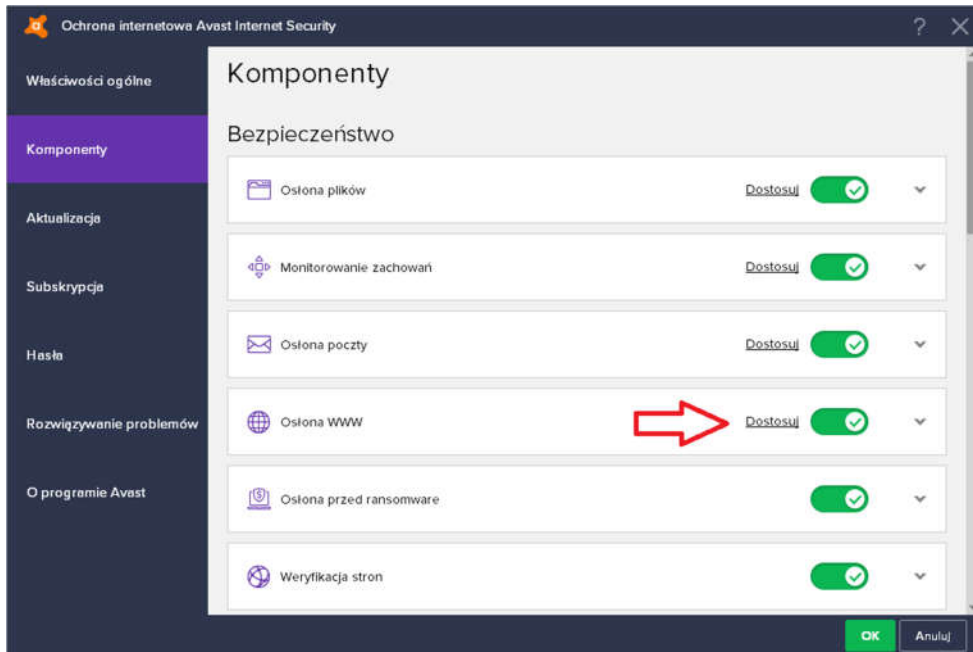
Ochrona internetowa Avast Internet Security

? X

Właściwości ogólne

Komponenty

Aktualizacja

Subskrypcja

Hasła

Rozwiązywanie problemów

O programie Avast

Komponenty

Bezpieczeństwo

Osłona plików Dostosuj

Monitorowanie zachowań Dostosuj

Osłona poczty Dostosuj

Osłona WWW Dostosuj

Osłona przed ransomware

Weryfikacja stron

OK Anuluj